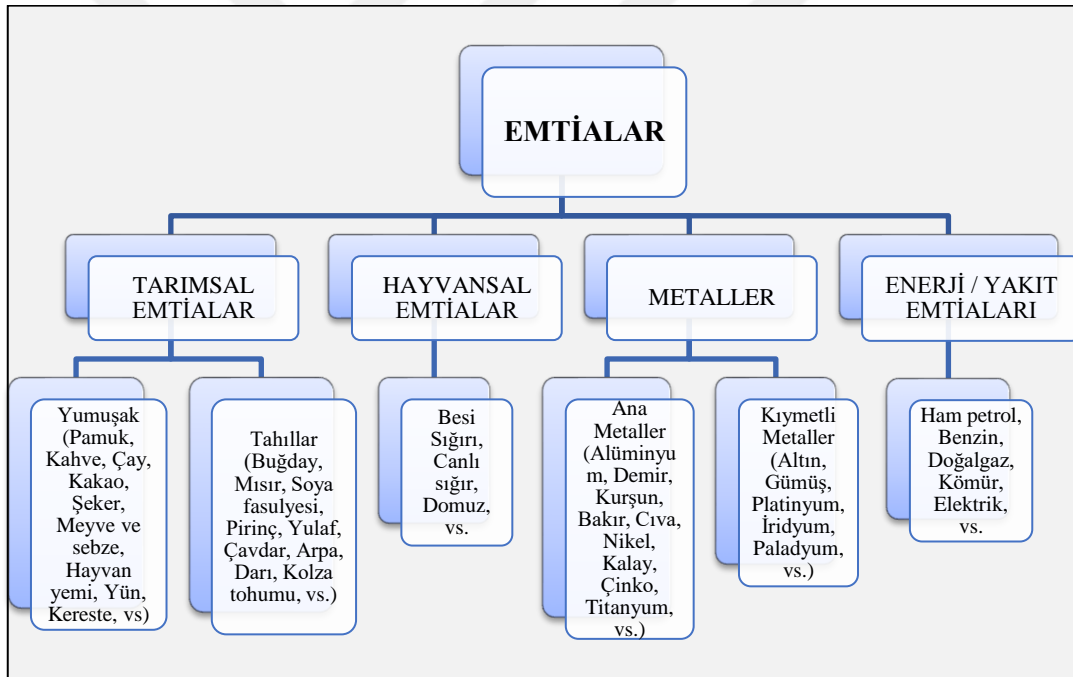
EMTİALAR

TARIMSAL EMTİALAR

HAYVANSAL EMTİALAR

METALLER

ENERJİ / YAKIT EMTİALARI

Yumuşak (Pamuk, Kahve, Çay, Kakao, Şeker, Meyve ve sebze, Hayvan yemi, Yün, Kereste, vs)

Tahıllar (Buğday, Mısır, Soya fasulyesi, Pirinç, Yulaf, Çavdar, Arpa, Darı, Kolza tohumu, vs.)

Besi Sığırı, Canlı sığır, Domuz, vs.

Ana Metaller (Alüminyum, Demir, Kurşun, Bakır, Cıva, Nikel, Kalay, Çinko, Titanyum, vs.)

Kıymetli Metaller (Altın, Gümüş, Platinyum, İridyum, Paladyum, vs.)

Ham petrol, Benzin, Doğalgaz, Kömür, Elektrik, vs.